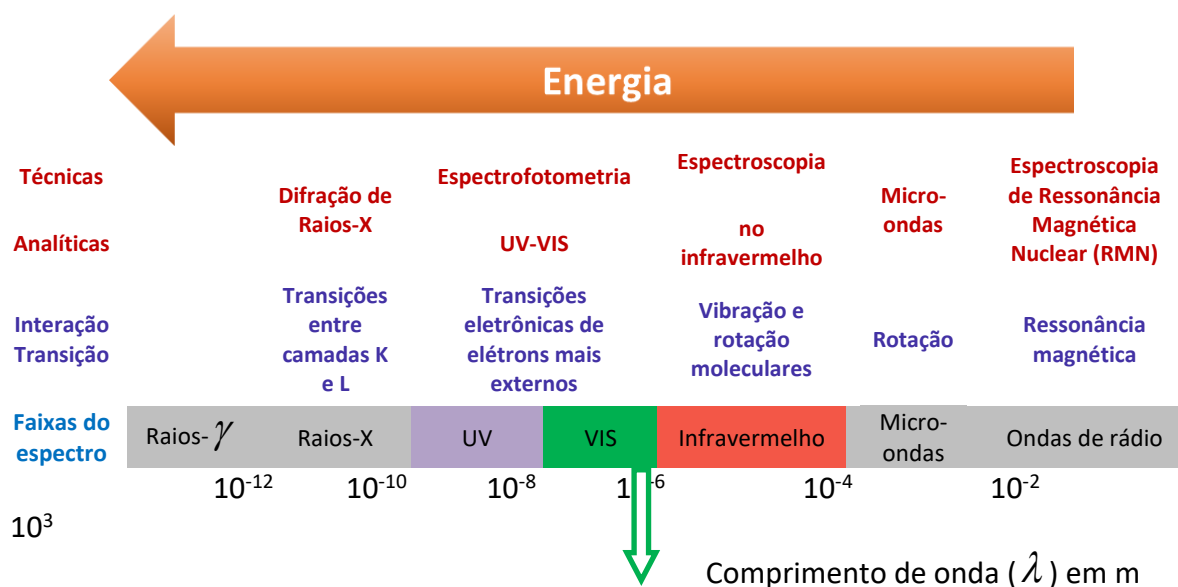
Energia

Técnicas

Analíticas

Difração de Raios-X

Espectrofotometria

UV-VIS

Espectroscopia

no infravermelho

Micro-ondas

Espectroscopia de Ressonância Magnética Nuclear (RMN)

Interação Transição

Transições entre camadas K e L

Transições eletrônicas de elétrons mais externos

Vibração e rotação moleculares

Rotação

Ressonância magnética

Faixas do espectro

| Raios-$\gamma$ | Raios-X | UV | VIS | Infravermelho | Micro-ondas | Ondas de rádio |
|---|---|---|---|---|---|---|

$10^{-12}$ $10^{-10}$ $10^{-8}$ $1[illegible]^{-6}$ $10^{-4}$ $10^{-2}$

$10^{3}$

Comprimento de onda ($\lambda$) em m